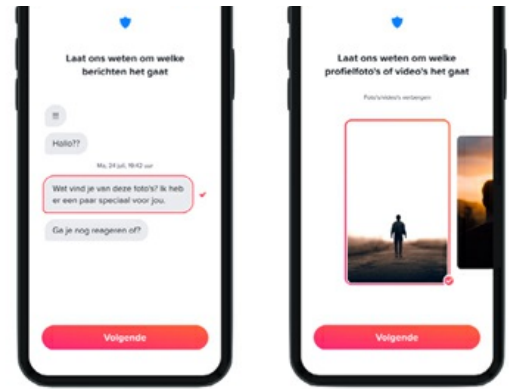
Laat ons weten om welke berichten het gaat

!!!

Hallo??

Ma, 24 juli, 16:42 uur

Wat vind je van deze foto's? Ik heb er een paar speciaal voor jou.

Ga je nog reageren of?

Volgende

Laat ons weten om welke profielfoto's of video's het gaat

Foto/video's verbergen

Volgende